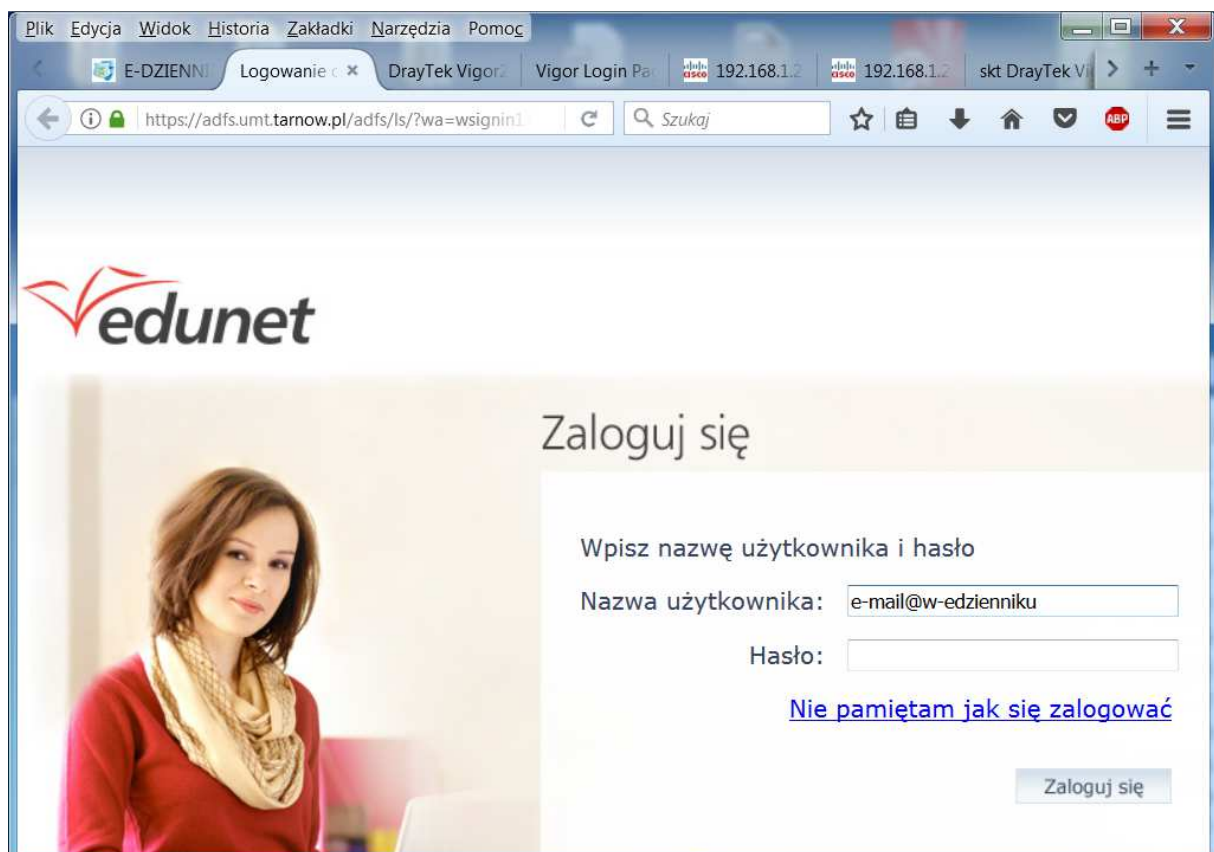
Plik Edycja Widok Historia Zakładki Narzędzia Pomoc

E-DZIENNI Logowanie d × DrayTek Vigor Vigor Login Pa cisco 192.168.1.2 cisco 192.168.1.2 skt DrayTek Vi

https://adfs.umt.tarnow.pl/adfs/ls/?wa=wsignin1 Szukaj

ABP

edunet

Zaloguj się

Wpisz nazwę użytkownika i hasło

Nazwa użytkownika: e-mail@w-edzienniku

Hasło:

Nie pamiętam jak się zalogować

Zaloguj się